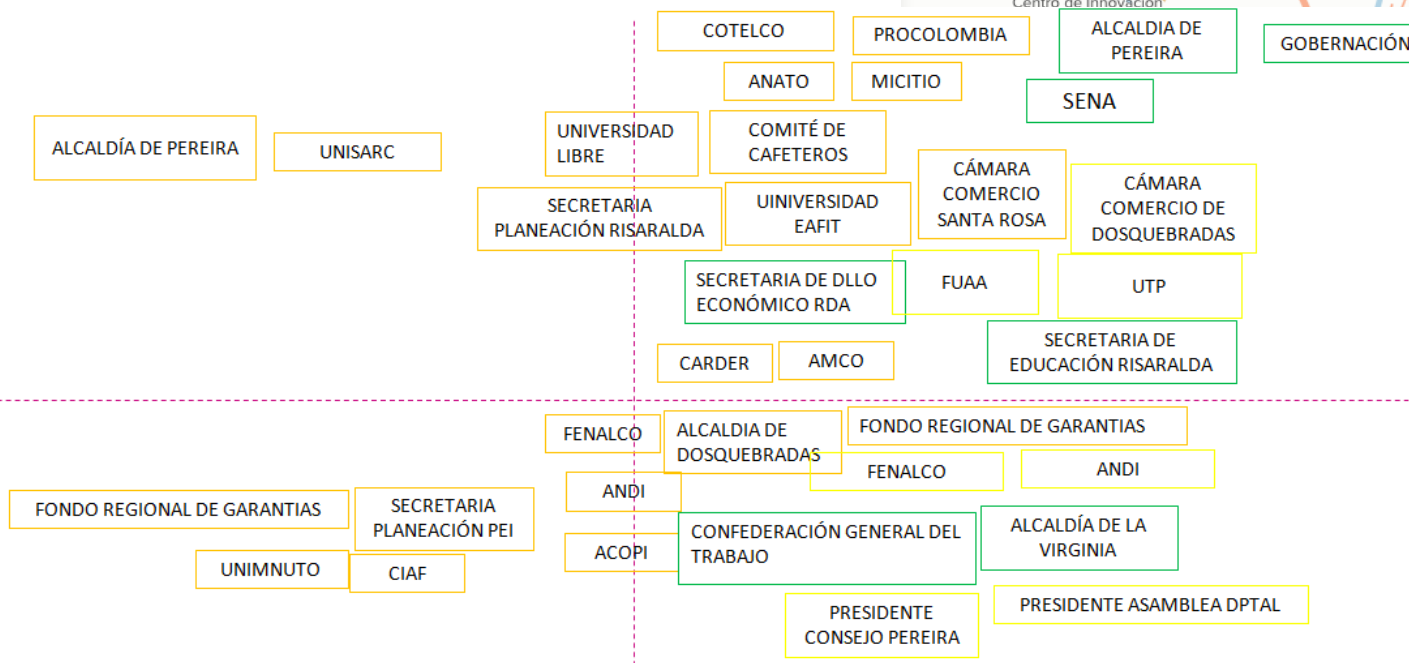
Centro de Innovación

COTELCO

PROCOLOMBIA

ALCALDIA DE PEREIRA

GOBERNACIÓN

ANATO

MICITIO

SENA

ALCALDÍA DE PEREIRA

UNISARC

UNIVERSIDAD LIBRE

COMITÉ DE CAFETEROS

CÁMARA COMERCIO SANTA ROSA

CÁMARA COMERCIO DE DOSQUEBRADAS

SECRETARIA PLANEACIÓN RISARALDA

UINIVERSIDAD EAFIT

SECRETARIA DE DLLO ECONÓMICO RDA

FUAA

UTP

SECRETARIA DE EDUCACIÓN RISARALDA

CARDER

AMCO

FENALCO

ALCALDIA DE DOSQUEBRADAS

FONDO REGIONAL DE GARANTIAS

FENALCO

ANDI

ANDI

FONDO REGIONAL DE GARANTIAS

SECRETARIA PLANEACIÓN PEI

CONFEDERACIÓN GENERAL DEL TRABAJO

ALCALDÍA DE LA VIRGINIA

ACOPI

UNIMNUTO

CIAF

PRESIDENTE CONSEJO PEREIRA

PRESIDENTE ASAMBLEA DPTAL